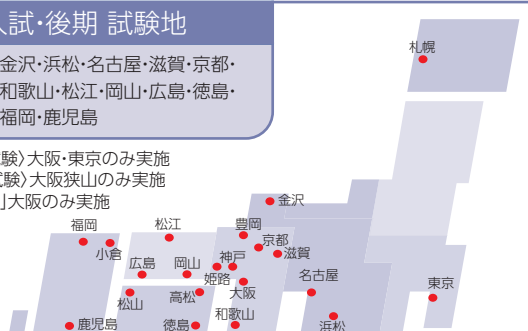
入試・後期 試験地

金沢・浜松・名古屋・滋賀・京都・和歌山・松江・岡山・広島・徳島・福岡・鹿児島

験〉大阪・東京のみ実施
験〉大阪狭山のみ実施
大阪のみ実施

札幌
金沢
福岡
松江
豊岡
京都
小倉
滋賀
広島
岡山
神戸
姫路
名古屋
東京
松山
高松
大阪
和歌山
鹿児島
徳島
浜松